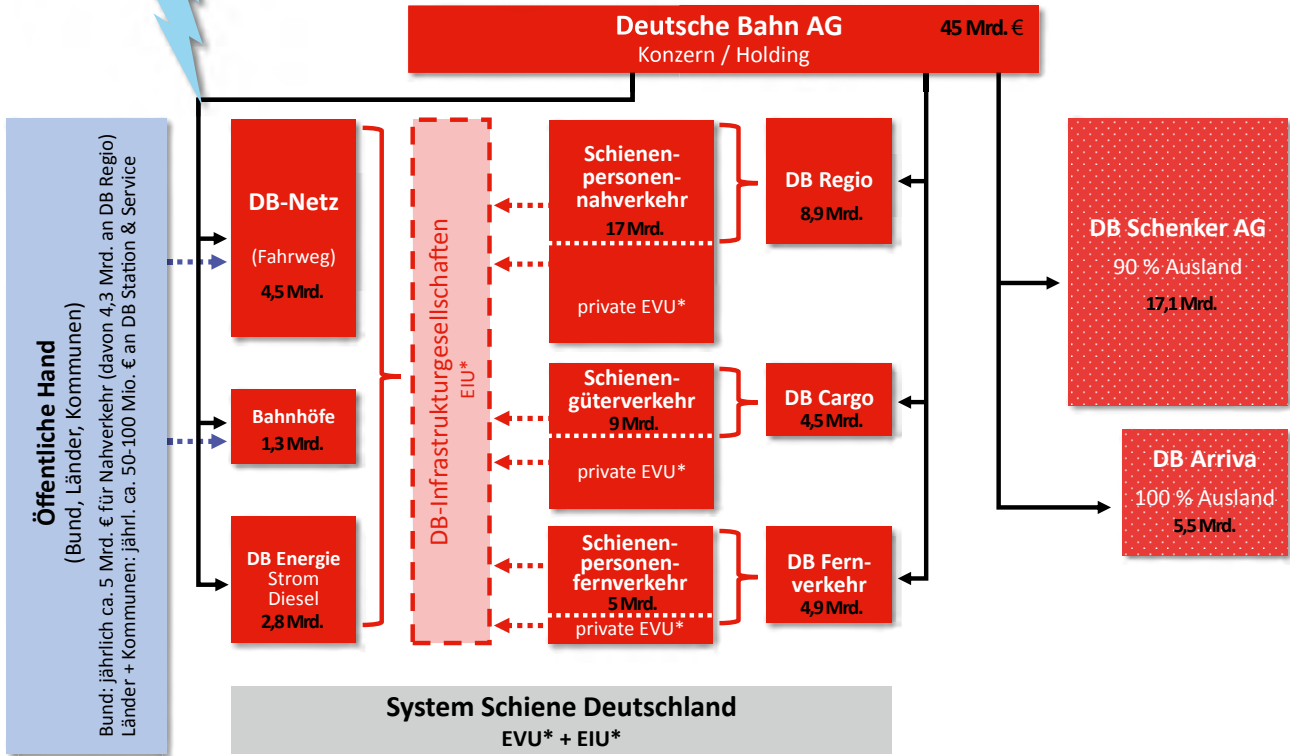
Deutsche Bahn AG
Konzern / Holding
45 Mrd. €

Öffentliche Hand
(Bund, Länder, Kommunen)
Bund: jährlich ca. 5 Mrd. € für Nahverkehr (davon 4,3 Mrd. an DB Regio)
Länder + Kommunen: jährl. ca. 50-100 Mio. € an DB Station & Service

DB-Netz
(Fahrweg)
4,5 Mrd.

Bahnhöfe
1,3 Mrd.

DB Energie
Strom
Diesel
2,8 Mrd.

DB-Infrastrukturgesellschaften
EIU*

Schienenpersonennahverkehr
17 Mrd.
private EVU*

Schienengüterverkehr
9 Mrd.
private EVU*

Schienenpersonenfernverkehr
5 Mrd.
private EVU*

DB Regio
8,9 Mrd.

DB Cargo
4,5 Mrd.

DB Fernverkehr
4,9 Mrd.

DB Schenker AG
90 % Ausland
17,1 Mrd.

DB Arriva
100 % Ausland
5,5 Mrd.

System Schiene Deutschland
EVU* + EIU*